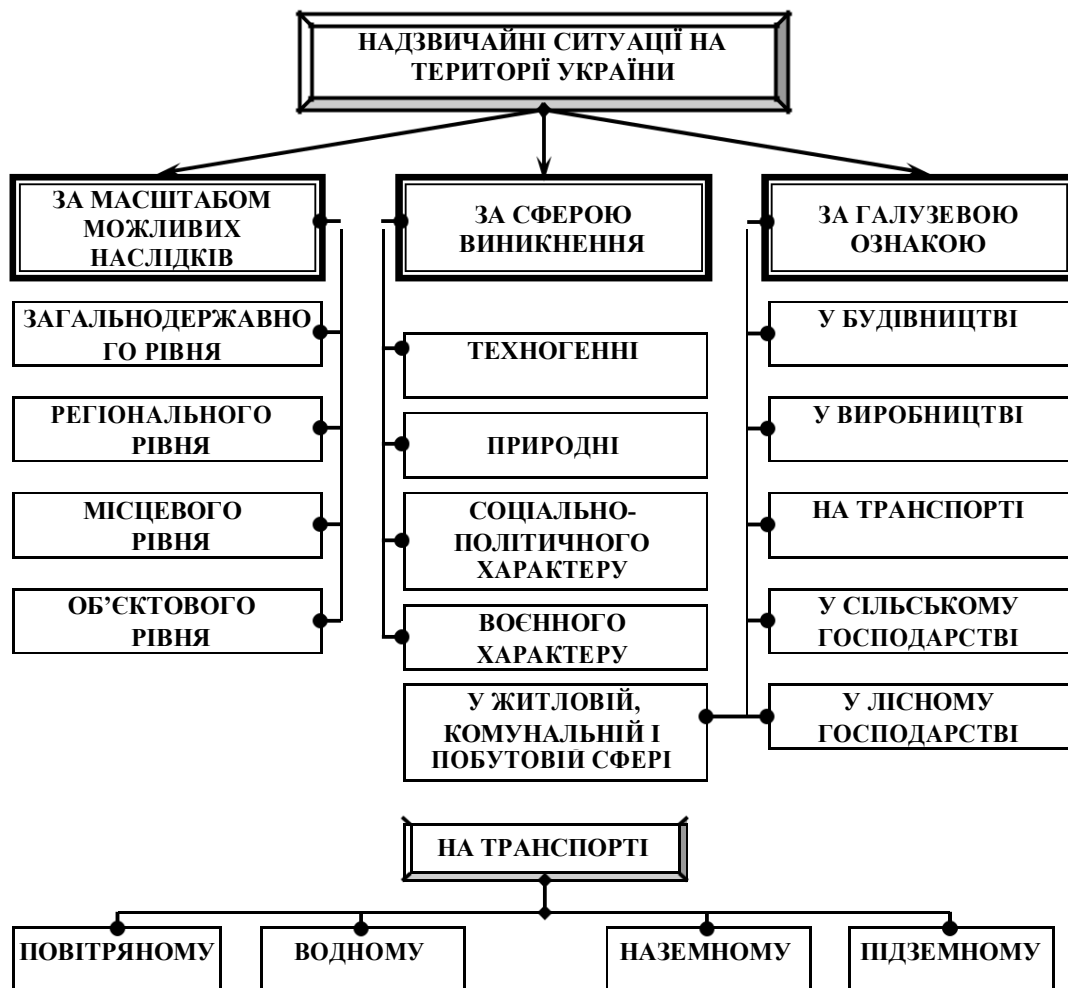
НАДЗВИЧАЙНІ СИТУАЦІЇ НА ТЕРИТОРІЇ УКРАЇНИ

ЗА МАСШТАБОМ МОЖЛИВИХ НАСЛІДКІВ

ЗАГАЛЬНОДЕРЖАВНОГО РІВНЯ

РЕГІОНАЛЬНОГО РІВНЯ

МІСЦЕВОГО РІВНЯ

ОБ'ЄКТОВОГО РІВНЯ

ЗА СФЕРОЮ ВИНИКНЕННЯ

ТЕХНОГЕННІ

ПРИРОДНІ

СОЦІАЛЬНО-ПОЛІТИЧНОГО ХАРАКТЕРУ

ВОЄННОГО ХАРАКТЕРУ

ЗА ГАЛУЗЕВОЮ ОЗНАКОЮ

У БУДІВНИЦТВІ

У ВИРОБНИЦТВІ

НА ТРАНСПОРТІ

У СІЛЬСЬКОМУ ГОСПОДАРСТВІ

У ЛІСНОМУ ГОСПОДАРСТВІ

У ЖИТЛОВІЙ, КОМУНАЛЬНІЙ І ПОБУТОВІЙ СФЕРІ

НА ТРАНСПОРТІ

ПОВІТРЯНОМУ

ВОДНОМУ

НАЗЕМНОМУ

ПІДЗЕМНОМУ